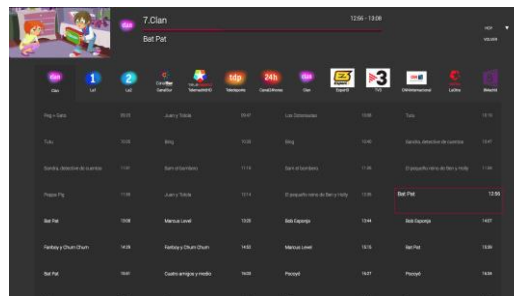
7.Clan

Bat Pat

12:56 - 13:08

HD

Clan | La1 | La2 | CanalSur | TeleMadrid | Teledeporte | Canal24horas | Clan | Esport3 | TV3 | CNN | LaOtra | BeteveA

| | | | | | | | |
|---|---|---|---|---|---|---|---|
| Peg + Gato | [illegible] | Juan y Tolola | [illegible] | Los Osmosianos | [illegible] | Tutu | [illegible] |
| Tutu | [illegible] | Bing | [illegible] | Bing | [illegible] | Sandra, detective de cuentos | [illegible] |
| Sandra, detective de cuentos | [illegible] | Sam el bombero | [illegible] | Sam el bombero | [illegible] | El pequeño reino de Ben y Holly | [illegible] |
| Peppa Pig | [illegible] | Juan y Tolola | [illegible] | El pequeño reino de Ben y Holly | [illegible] | Bat Pat | 12:56 |
| Bat Pat | 13:08 | Marcus Level | 13:20 | Bob Esponja | 13:44 | Bob Esponja | 14:07 |
| Fanboy y Chum Chum | 14:28 | Fanboy y Chum Chum | 14:40 | Marcus Level | 15:16 | Bat Pat | 15:30 |
| Bat Pat | 16:01 | Cuatro amigos y medio | 16:20 | Pocoyó | 16:27 | Pocoyó | 16:34 |